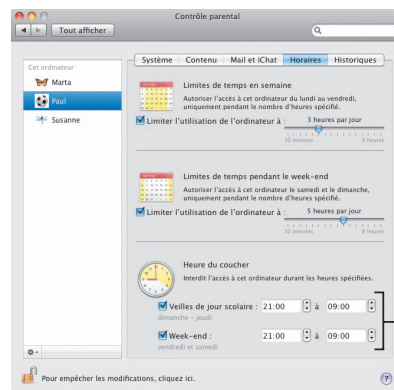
Contrôle parental

Tout afficher

Cet ordinateur

Marta

Paul

Susanne

Système | Contenu | Mail et iChat | Horaires | Historiques

Limites de temps en semaine

Autoriser l'accès à cet ordinateur du lundi au vendredi, uniquement pendant le nombre d'heures spécifié.

Limiter l'utilisation de l'ordinateur à :

3 heures par jour

30 minutes

8 heures

Limites de temps pendant le week-end

Autoriser l'accès à cet ordinateur le samedi et le dimanche, uniquement pendant le nombre d'heures spécifié.

Limiter l'utilisation de l'ordinateur à :

5 heures par jour

30 minutes

8 heures

Heure du coucher

Interdit l'accès à cet ordinateur durant les heures spécifiées.

Veilles de jour scolaire : 21:00 à 09:00

dimanche – jeudi

Week-end : 21:00 à 09:00

vendredi et samedi

Pour empêcher les modifications, cliquez ici.

?